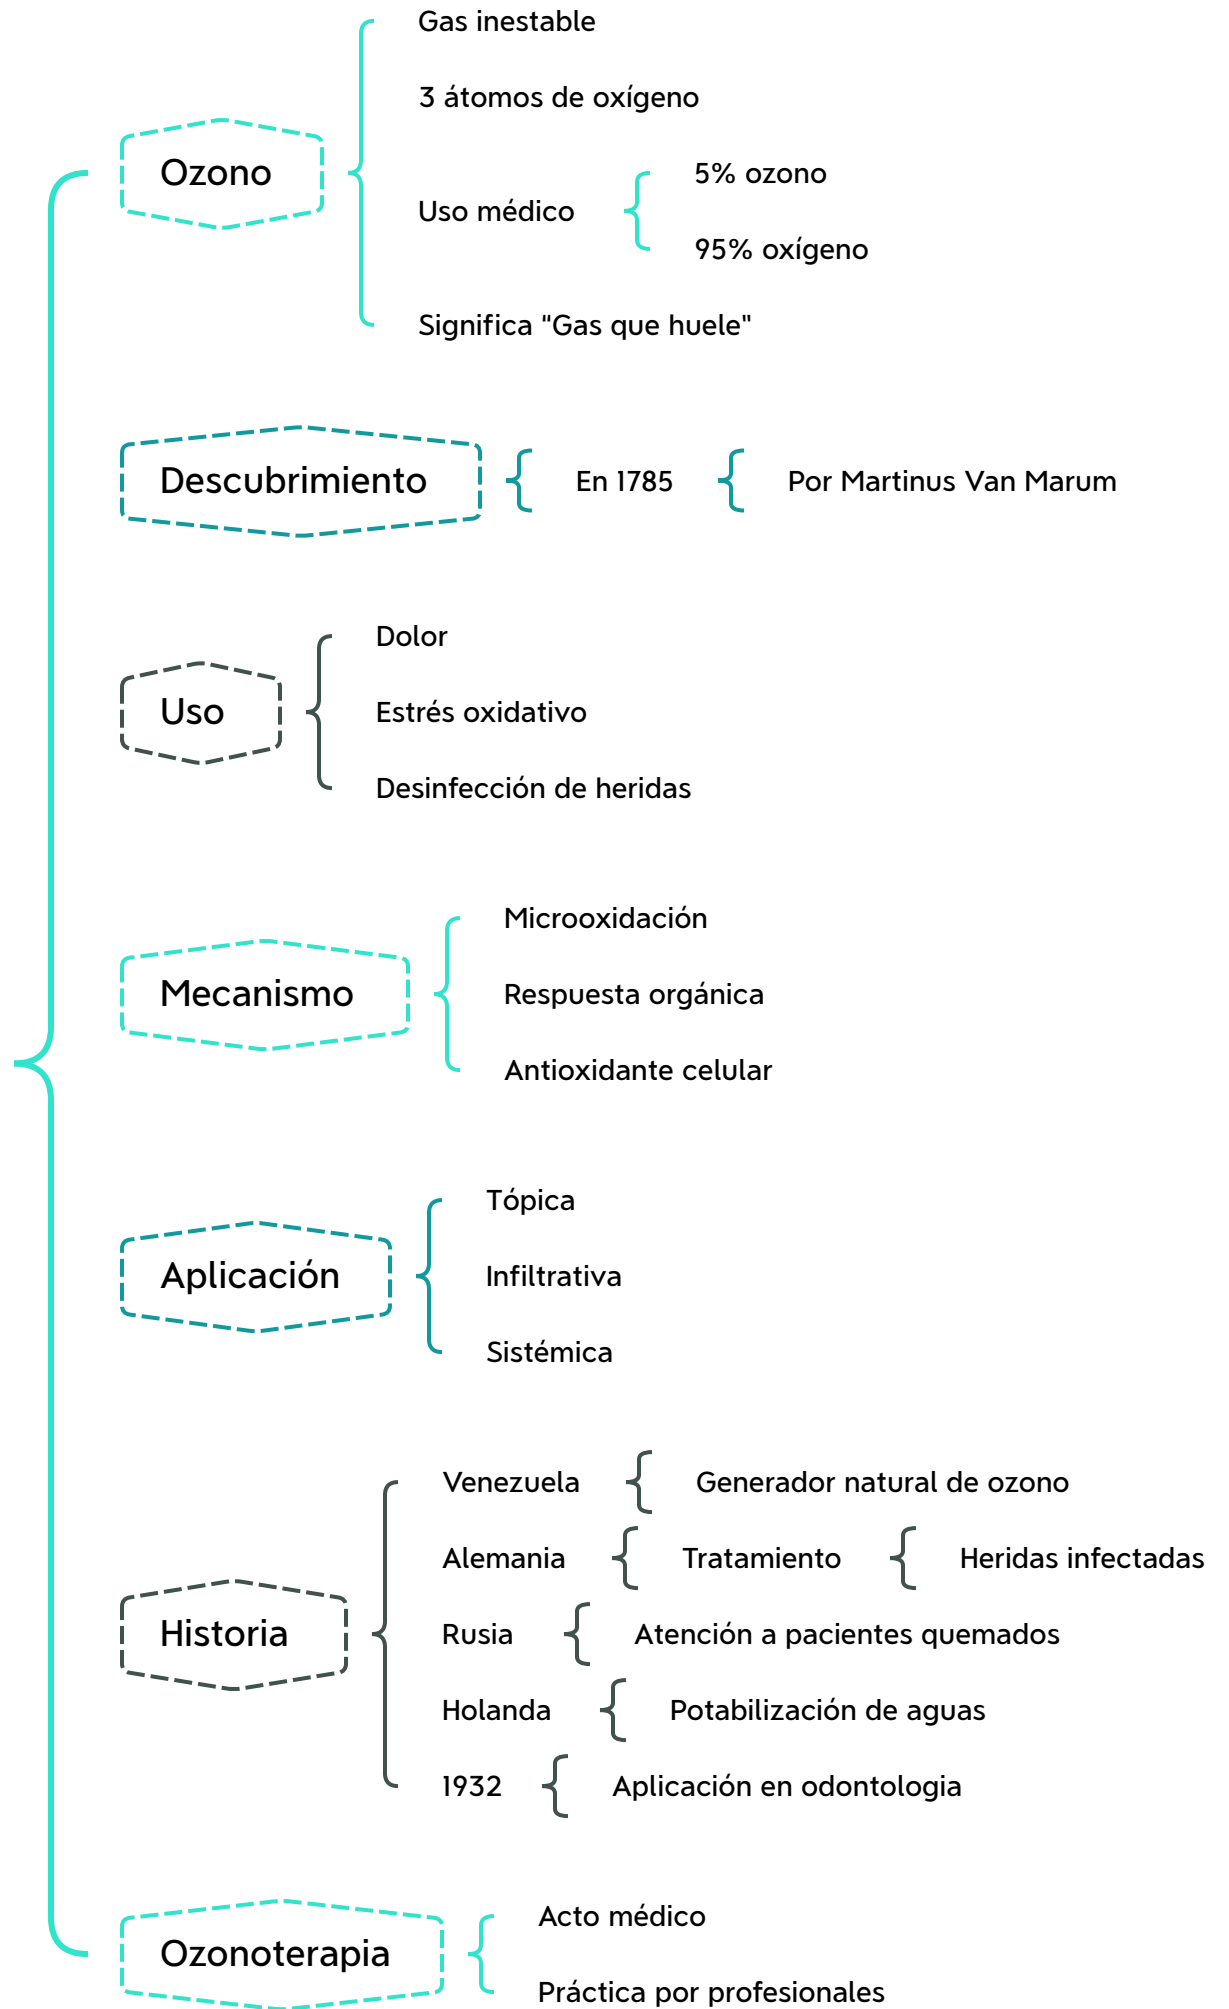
Ozono

Gas inestable

3 átomos de oxígeno

Uso médico

5% ozono

95% oxígeno

Significa "Gas que huele"

Descubrimiento

En 1785

Por Martinus Van Marum

Uso

Dolor

Estrés oxidativo

Desinfección de heridas

Mecanismo

Microoxidación

Respuesta orgánica

Antioxidante celular

Aplicación

Tópica

Infiltrativa

Sistémica

Historia

Venezuela

Generador natural de ozono

Alemania

Tratamiento

Heridas infectadas

Rusia

Atención a pacientes quemados

Holanda

Potabilización de aguas

1932

Aplicación en odontologia

Ozonoterapia

Acto médico

Práctica por profesionales